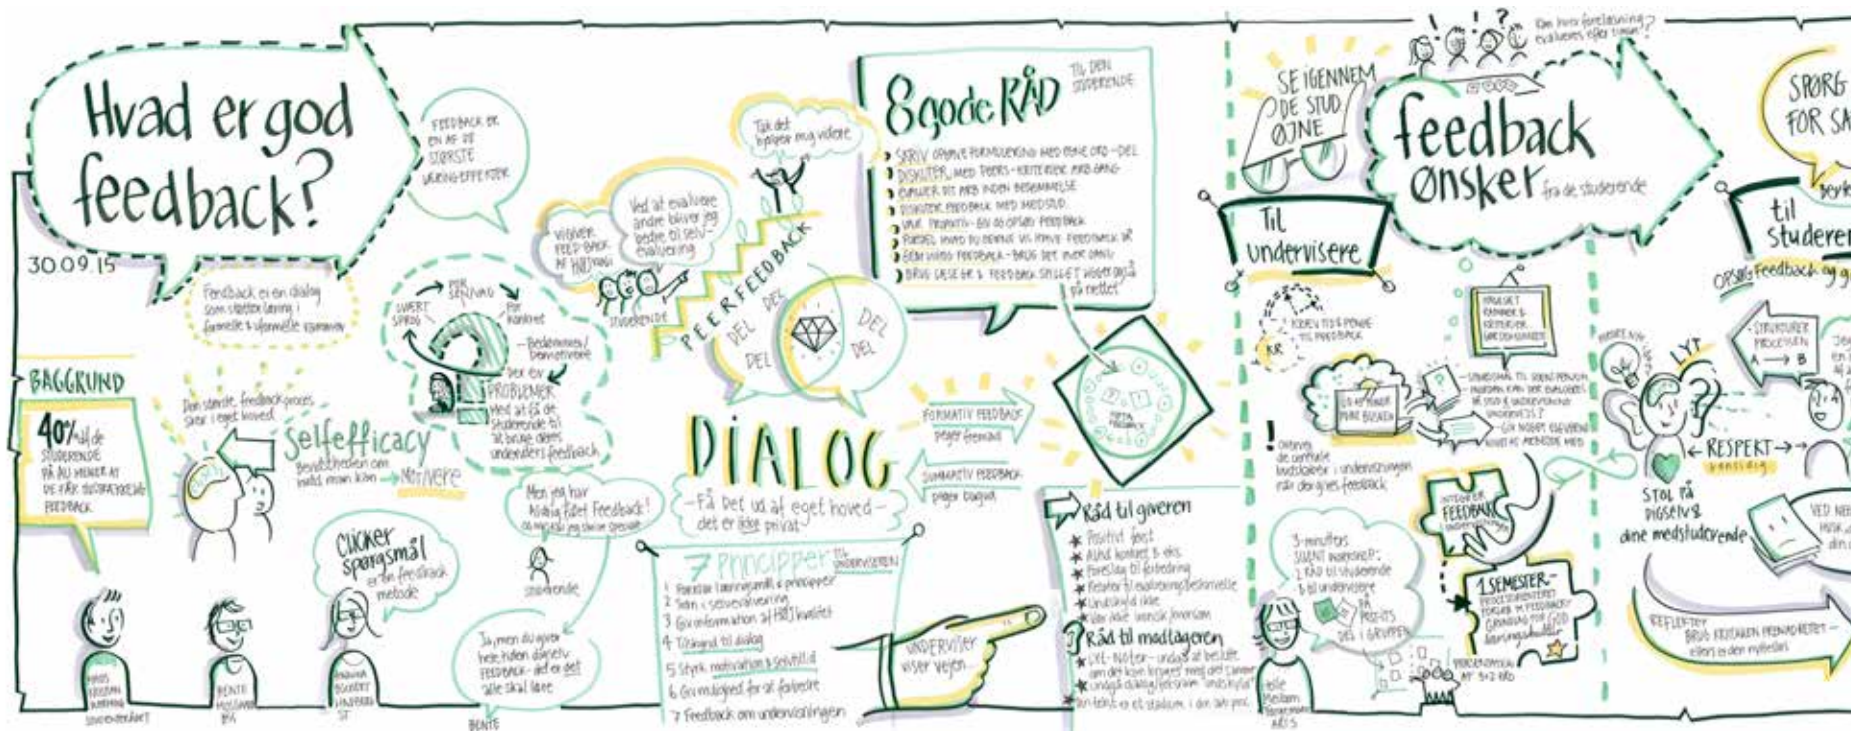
Hvad er god feedback?

30.09.15

FEEDBACK ER EN AF DE STØRSTE VIRKNINGSFAKTORER

Feedback er en dialog som styrker læring i formelle & uformelle rammer

BAGGRUND

40% af de studerende på AU mener at de får tilstrækkelig feedback

Den største feedbackproces sker i eget hoved

Selfefficacy
Bevidstheden om hvad man kan → MOTIVERE

FOR SENT
SVÆRT SPROG
FOR KONKRET
Bedømmende/demotiverende
Der er PROBLEMER med at få de studerende til at bruge deres underviser feedback

Clicker spørgsmål er en feedback metode

Men jeg har aldrig fået feedback!

Ja, men du giver hele tiden dialog-feedback - det er det alle skal lære

STUDERENDE

BENTE

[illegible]
BENTE MOGENSEN
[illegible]

VIGTIGE FEEDBACK AF HØJ KVALITET

Ved at evaluere andre bliver jeg bedre til selvevaluering

Tak det hjælper mig videre

PEERFEEDBACK

DEL DEL DEL DEL

STUDERENDE

DIALOG
- Få det ud af eget hoved - det er ikke privat -

FORMATIV FEEDBACK peger fremad

SUMMATIV FEEDBACK peger bagud

7 Principper TIL UNDERVISEREN
1 Forklar læringsmål & principper
2 Træn i selvevaluering
3 Giv information af HØJ kvalitet
4 Tilskynd til dialog
5 Styrk motivation & selvtillid
6 Giv mulighed for at forbedre
7 Feedback om undervisningen

UNDERVISER viser vejen...

8 gode RÅD TIL DEN STUDERENDE
SKRIV opgave formulering med egne ord - DEL
DISKUTER med peers - kriterier med gang
EVALUER dit arb inden bedømmelse
DISKUTER FEEDBACK MED MEDSTUD.
VÆR PROAKTIV - BED OM FEEDBACK
FORSLÅ HVAD DU GERNE VIL HAVE FEEDBACK PÅ
BEN HVAD FEEDBACK - BRUG DET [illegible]
BRUG DESIGNER & FEEDBACK SPILLET - Kigger og på nettet

FORTÆL FEEDBACK

Råd til giveren
Positivt først
Afklar kontekst & eks.
Forslag til forbedring
Relater til evalueringskriterier
Undskyld ikke
Vær ikke ironisk/overlegen

Råd til modtageren
LYT - Notér - undgå at besvare
Undgå dialog/forsvar - "ondskyld"
Din tekst er et stadium, ikke dit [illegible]

SE IGENNEM DE STUD ØJNE

Hvordan kan feedback evalueres efter timen?

Til undervisere

KOBEN TIL FORMÅL TIL FEEDBACK

KR

OVERVEJ de centrale hudsplider i undervisningen når der gives feedback

3-minutters SILENT WORKSHOP:
1. RÅD til studerende
2. til undervisere
DEL I GRUPPEN
PÅ POSTITS

Helle Mathiasen
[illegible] AR. ST

DU ER MERE BUKEN

PRÆSENTER RAMMER & KRITERIER FOR BEDØMMELSE

SPØRG til 1 eller flere personer hvordan kan der evalueres på stud & undervisningen? - Giv hvert eksempel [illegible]

INTEGRER FEEDBACK i undervisningen

1. SEMESTER - PROCESORIENTERET FORLØB M FEEDBACK - GRUNDLAG FOR GOD læringskultur

PROCESFORLØB AF 3 × 2 RID

feedback ønsker fra de studerende

Til studerende

OPSØG feedback og g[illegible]

LYT

RESPEKT
Ærlighed

STOL PÅ DIG SELV & dine medstuderende

STRUKTURER PROCESSEN A → B

VED NE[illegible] HUSK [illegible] din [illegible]

REFLEKTER BRUG KRITIKKEN FREMADRETTET - efter i den mellemtid

SPØRG FOR SA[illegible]

Baggrund